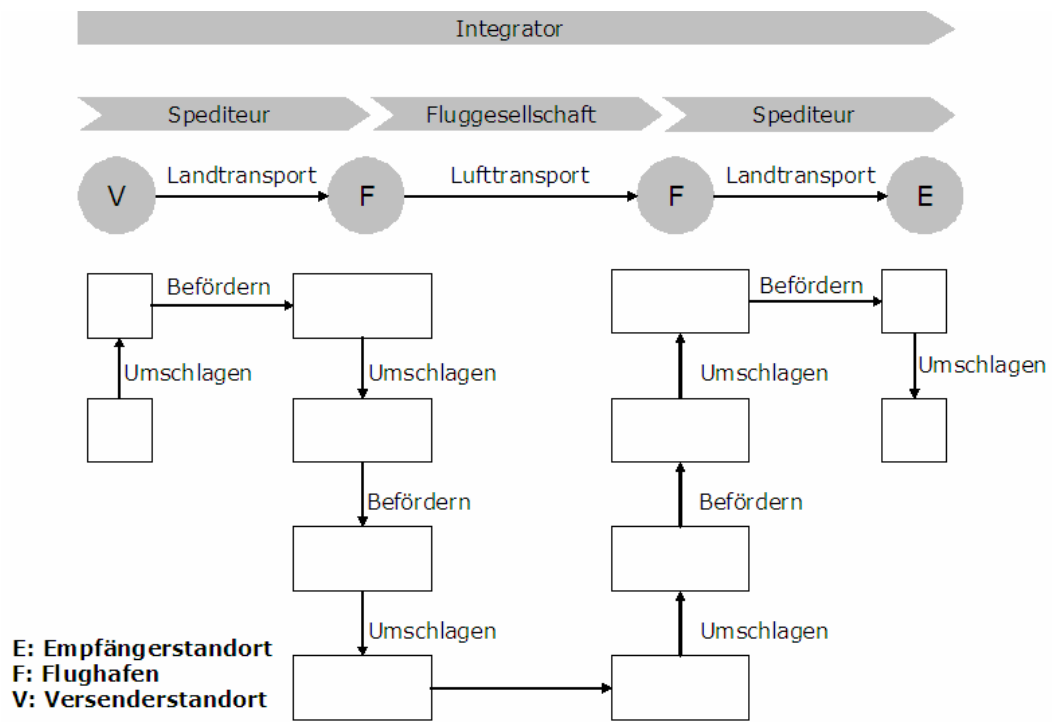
Integrator

Spediteur

Fluggesellschaft

Spediteur

V

Landtransport

F

Lufttransport

F

Landtransport

E

Befördern

Umschlagen

Umschlagen

Befördern

Umschlagen

Befördern

Umschlagen

Umschlagen

Befördern

Umschlagen

E: Empfängerstandort
F: Flughafen
V: Versenderstandort